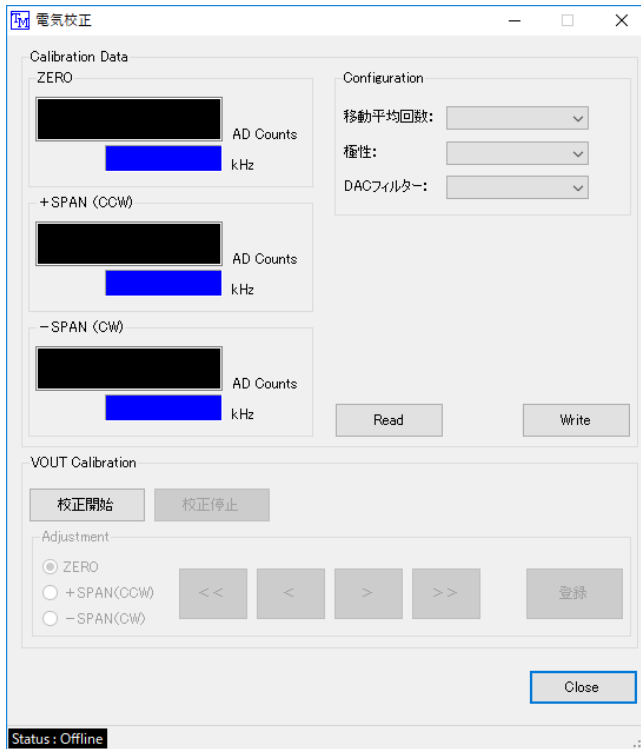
TM 電気校正

Calibration Data

ZERO

AD Counts

kHz

＋SPAN (CCW)

AD Counts

kHz

－SPAN (CW)

AD Counts

kHz

Configuration

移動平均回数:

極性:

DACフィルター:

Read

Write

VOUT Calibration

校正開始

校正停止

Adjustment

ZERO

＋SPAN(CCW)

－SPAN(CW)

<<

<

>

>>

登録

Close

Status : Offline